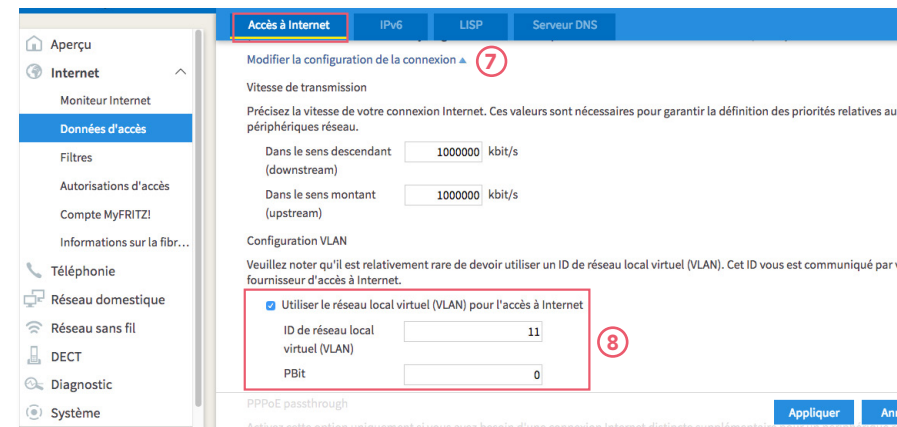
Accès à Internet | IPv6 | LISP | Serveur DNS

Aperçu
Internet
Moniteur Internet
Données d'accès
Filtres
Autorisations d'accès
Compte MyFRITZ!
Informations sur la fibr...
Téléphonie
Réseau domestique
Réseau sans fil
DECT
Diagnostic
Système

Modifier la configuration de la connexion ▲ 7

Vitesse de transmission

Précisez la vitesse de votre connexion Internet. Ces valeurs sont nécessaires pour garantir la définition des priorités relatives au périphériques réseau.

Dans le sens descendant (downstream) 1000000 kbit/s

Dans le sens montant (upstream) 1000000 kbit/s

Configuration VLAN

Veuillez noter qu'il est relativement rare de devoir utiliser un ID de réseau local virtuel (VLAN). Cet ID vous est communiqué par v fournisseur d'accès à Internet.

Utiliser le réseau local virtuel (VLAN) pour l'accès à Internet

ID de réseau local virtuel (VLAN) 11

PBit 0

8

PPPoE passthrough

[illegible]

Appliquer An